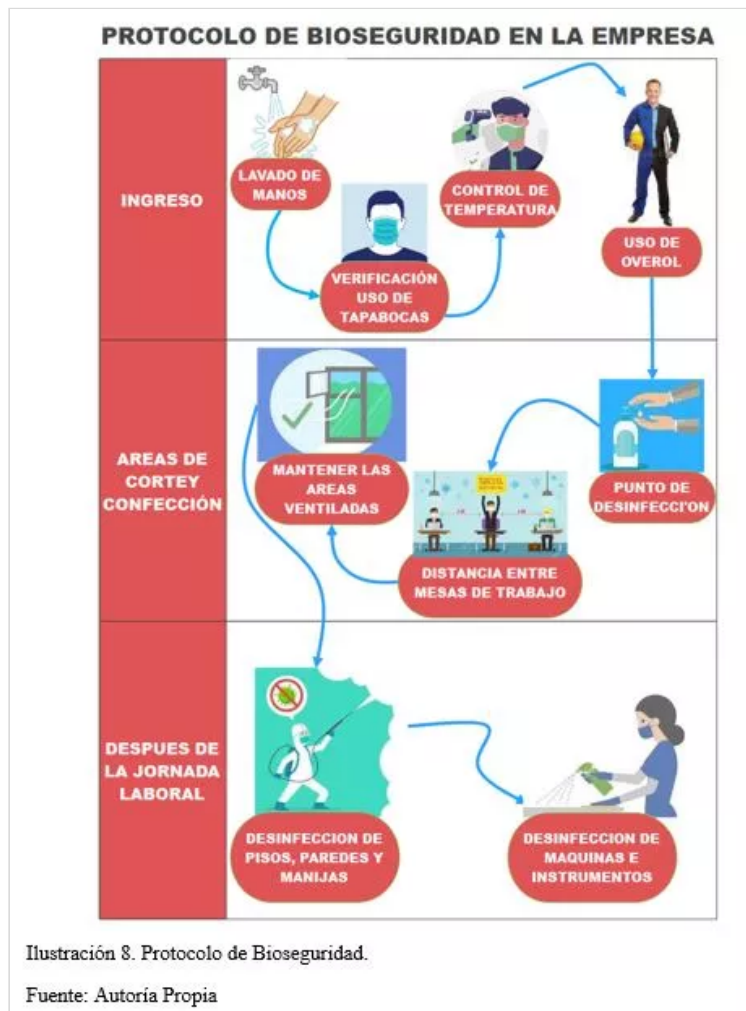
PROTOCOLO DE BIOSEGURIDAD EN LA EMPRESA

INGRESO

LAVADO DE MANOS

VERIFICACIÓN USO DE TAPABOCAS

CONTROL DE TEMPERATURA

USO DE OVEROL

AREAS DE CORTEY CONFECCIÓN

MANTENER LAS AREAS VENTILADAS

DISTANCIA ENTRE MESAS DE TRABAJO

PUNTO DE DESINFECCI'ON

DESPUES DE LA JORNADA LABORAL

DESINFECCION DE PISOS, PAREDES Y MANIJAS

DESINFECCION DE MAQUINAS E INSTRUMENTOS

Ilustración 8. Protocolo de Bioseguridad.

Fuente: Autoría Propia